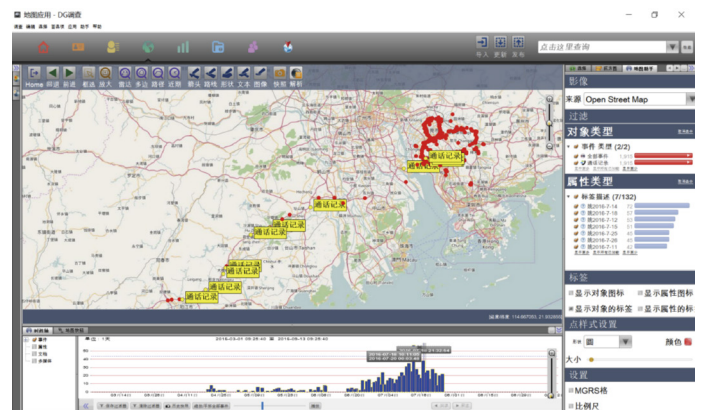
地图应用 - DG调查

点击这里查询

导入 更新 发布

Home 回退 前进 航点 放大 缩小 推出 多边 路径 近距 箭头 箭线 形状 文本 图像 快照 解析

通话记录
通话记录
通话记录
通话记录
通话记录
通话记录
通话记录
通话记录
通话记录

影像
来源 Open Street Map
过滤
对象类型
事件 类型 (2/2)
属性类型
标签 描述 (7/132)
标签
显示对象图标
显示属性图标
显示对象的标签
显示属性的标签
点样式设置
圆
颜色
大小
设置
MGRS格
比例尺